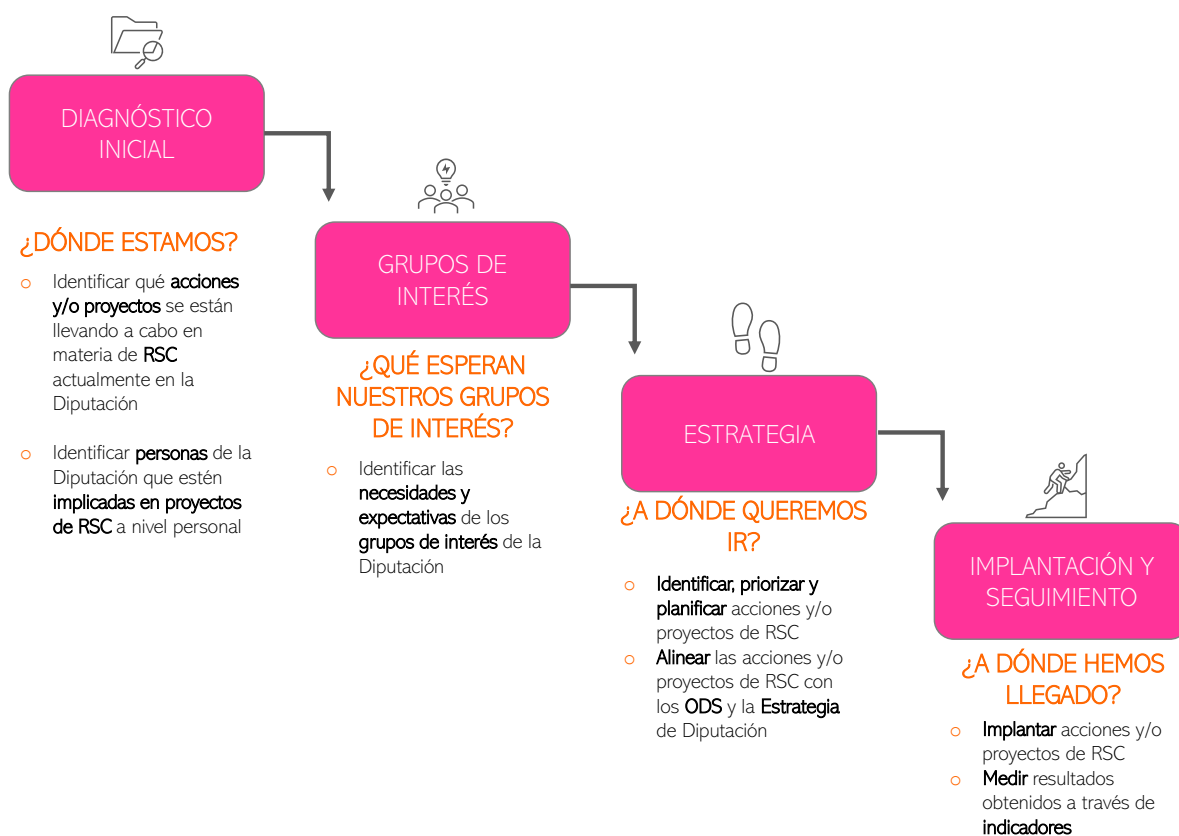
DIAGNÓSTICO INICIAL

¿DÓNDE ESTAMOS?

o Identificar qué acciones y/o proyectos se están llevando a cabo en materia de RSC actualmente en la Diputación

o Identificar personas de la Diputación que estén implicadas en proyectos de RSC a nivel personal

GRUPOS DE INTERÉS

¿QUÉ ESPERAN NUESTROS GRUPOS DE INTERÉS?

o Identificar las necesidades y expectativas de los grupos de interés de la Diputación

ESTRATEGIA

¿A DÓNDE QUEREMOS IR?

o Identificar, priorizar y planificar acciones y/o proyectos de RSC

o Alinear las acciones y/o proyectos de RSC con los ODS y la Estrategia de Diputación

IMPLANTACIÓN Y SEGUIMIENTO

¿A DÓNDE HEMOS LLEGADO?

o Implantar acciones y/o proyectos de RSC

o Medir resultados obtenidos a través de indicadores